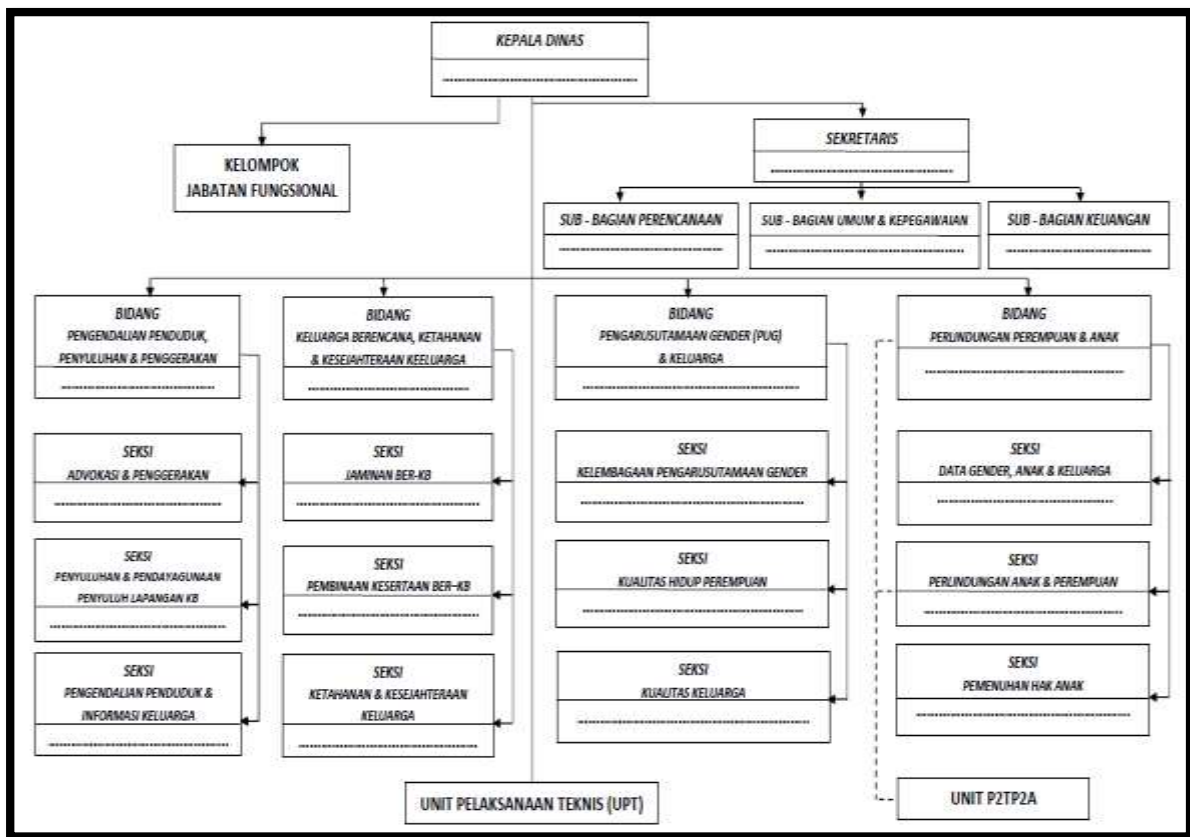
KEPALA DINAS

KELOMPOK JABATAN FUNGSIONAL

SEKRETARIS

SUB - BAGIAN PERENCANAAN

SUB - BAGIAN UMUM & KEPEGAWAIAN

SUB - BAGIAN KEUANGAN

BIDANG PENGENDALIAN PENDUDUK, PENYULUHAN & PENGGERAKAN

BIDANG KELUARGA BERENCANA, KETAHANAN & KESEJAHTERAAN KEELUARGA

BIDANG PENGARUSUTAMAAN GENDER (PUG) & KELUARGA

BIDANG PERLINDUNGAN PEREMPUAN & ANAK

SEKSI ADVOKASI & PENGGERAKAN

SEKSI PENYULUHAN & PENDAYAGUNAAN PENYULUH LAPANGAN KB

SEKSI PENGENDALIAN PENDUDUK & INFORMASI KELUARGA

SEKSI JAMINAN BER-KB

SEKSI PEMBINAAN KESERTAAN BER-KB

SEKSI KETAHANAN & KESEJAHTERAAN KELUARGA

SEKSI KELEMBAGAAN PENGARUSUTAMAAN GENDER

SEKSI KUALITAS HIDUP PEREMPUAN

SEKSI KUALITAS KELUARGA

SEKSI DATA GENDER, ANAK & KELUARGA

SEKSI PERLINDUNGAN ANAK & PEREMPUAN

SEKSI PEMENUHAN HAK ANAK

UNIT PELAKSANAAN TEKNIS (UPT)

UNIT P2TP2A